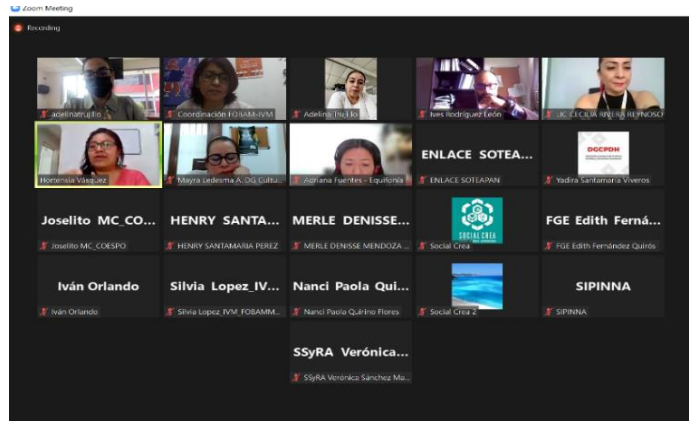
Zoom Meeting

Recording

adelinatrujillo

Coordinación FOBAM-IVM

Adelina Trujillo

Ives Rodríguez León

LIC. CECILIA RIVERA REYNOSO

Hortensia Vasquez

Mayra Ledesma A. DG Cultu...

Adriana Fuentes - Equifonía

ENLACE SOTEA...

ENLACE SOTEAPAN

DGCPDH

Yadira Santamaría Viveros

Joselito MC_CO...

Joselito MC_COESPO

HENRY SANTA...

HENRY SANTAMARIA PEREZ

MERLE DENISSE...

MERLE DENISSE MENDOZA ...

SOCIAL CREA

Social Crea

FGE Edith Ferná...

FGE Edith Fernández Quirós

Iván Orlando

Iván Orlando

Silvia Lopez_IV...

Silvia Lopez_IVM_FOBAMM...

Nanci Paola Qui...

Nanci Paola Quirino Flores

Social Crea 2

SIPINNA

SIPINNA

SSyRA Verónica...

SSyRA Verónica Sánchez Mu...